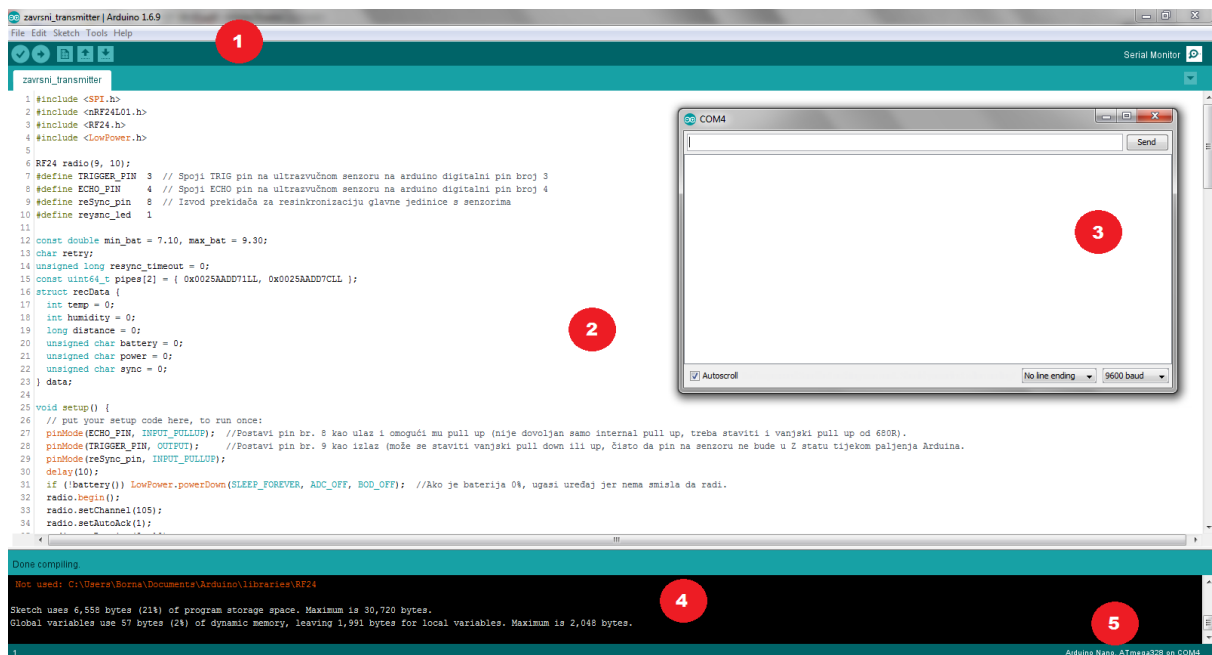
zavrsni_transmitter | Arduino 1.6.9

File Edit Sketch Tools Help

1

Serial Monitor

zavrsni_transmitter

1 #include <SPI.h>
2 #include <nRF24L01.h>
3 #include <RF24.h>
4 #include <LowPower.h>
5
6 RF24 radio(9, 10);
7 #define TRIGGER_PIN 3 // Spoji TRIG pin na ultrazvučnom senzoru na arduino digitalni pin broj 3
8 #define ECHO_PIN 4 // Spoji ECHO pin na ultrazvučnom senzoru na arduino digitalni pin broj 4
9 #define reSync_pin 8 // Izvod prekidača za resinkronizaciju glavne jedinice s senzorima
10 #define reysnc_led 1
11
12 const double min_bat = 7.10, max_bat = 9.30;
13 char retry;
14 unsigned long resync_timeout = 0;
15 const uint64_t pipes[2] = { 0x0025AADD71LL, 0x0025AADD7CLL };
16 struct recData {
17 int temp = 0;
18 int humidity = 0;
19 long distance = 0;
20 unsigned char battery = 0;
21 unsigned char power = 0;
22 unsigned char sync = 0;
23 } data;
24
25 void setup() {
26 // put your setup code here, to run once:
27 pinMode(ECHO_PIN, INPUT_PULLUP); //Postavi pin br. 8 kao ulaz i omogući mu pull up (nije dovoljan samo internal pull up, treba staviti i vanjski pull up od 680R).
28 pinMode(TRIGGER_PIN, OUTPUT); //Postavi pin br. 9 kao izlaz (može se staviti vanjski pull down ili up, čisto da pin na senzoru ne bude u Z statu tijekom paljenja Arduina.
29 pinMode(reSync_pin, INPUT_PULLUP);
30 delay(10);
31 if (!battery()) LowPower.powerDown(SLEEP_FOREVER, ADC_OFF, BOD_OFF); //Ako je baterija 0%, ugasi uređaj jer nema smisla da radi.
32 radio.begin();
33 radio.setChannel(105);
34 radio.setAutoAck(1);

2

COM4

Send

3

Autoscroll

No line ending

9600 baud

Done compiling.

Not used: C:\Users\Borna\Documents\Arduino\libraries\RF24

4

Sketch uses 6,558 bytes (21%) of program storage space. Maximum is 30,720 bytes.
Global variables use 57 bytes (2%) of dynamic memory, leaving 1,991 bytes for local variables. Maximum is 2,048 bytes.

5

1

Arduino Nano, ATmega328 on COM4